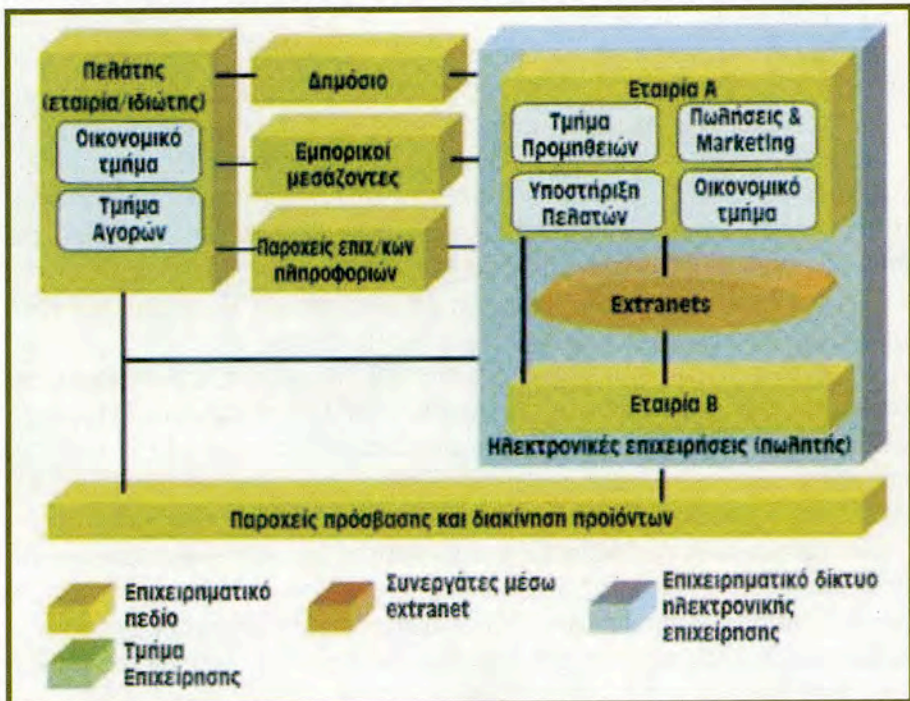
Πελάτης (εταιρία/ιδιώτης)

Οικονομικό τμήμα

Τμήμα Αγορών

Δημόσιο

Εμπορικοί μεσάζοντες

Παροχείς επιχ/κων πληροφοριών

Εταιρία Α

Τμήμα Προμηθειών

Πωλήσεις & Marketing

Υποστήριξη Πελατών

Οικονομικό τμήμα

Extranets

Εταιρία Β

Ηλεκτρονικές επιχειρήσεις (πωλητής)

Παροχείς πρόσβασης και διακίνηση προϊόντων

Επιχειρηματικό πεδίο

Συνεργάτες μέσω extranet

Επιχειρηματικό δίκτυο ηλεκτρονικής επιχείρησης

Τμήμα Επιχείρησης